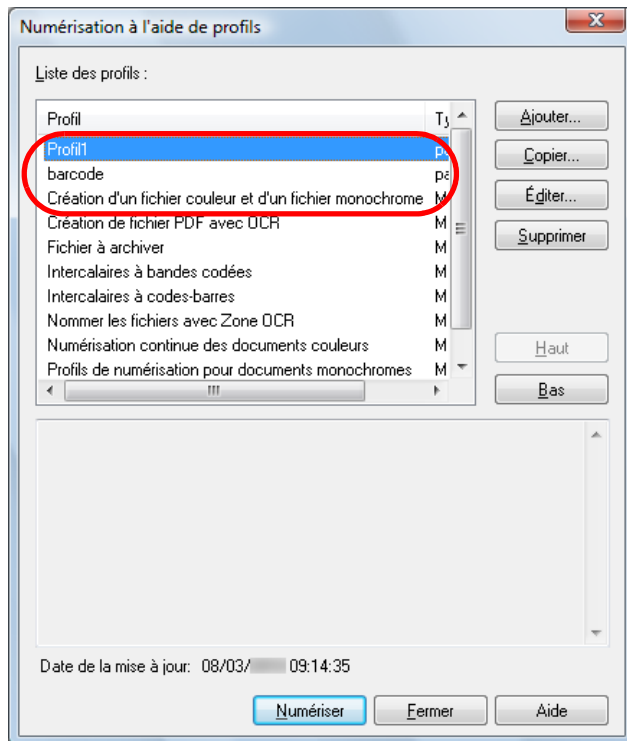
Numérisation à l'aide de profils

Liste des profils :

| Profil | Ty |
|---|---|
| Profil1 | p |
| barcode | p |
| Création d'un fichier couleur et d'un fichier monochrome | M |
| Création de fichier PDF avec OCR | M |
| Fichier à archiver | M |
| Intercalaires à bandes codées | M |
| Intercalaires à codes-barres | M |
| Nommer les fichiers avec Zone OCR | M |
| Numérisation continue des documents couleurs | M |
| Profils de numérisation pour documents monochromes | M |

Ajouter...
Copier...
Éditer...
Supprimer
Haut
Bas

Date de la mise à jour: 08/03/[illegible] 09:14:35

Numériser
Fermer
Aide